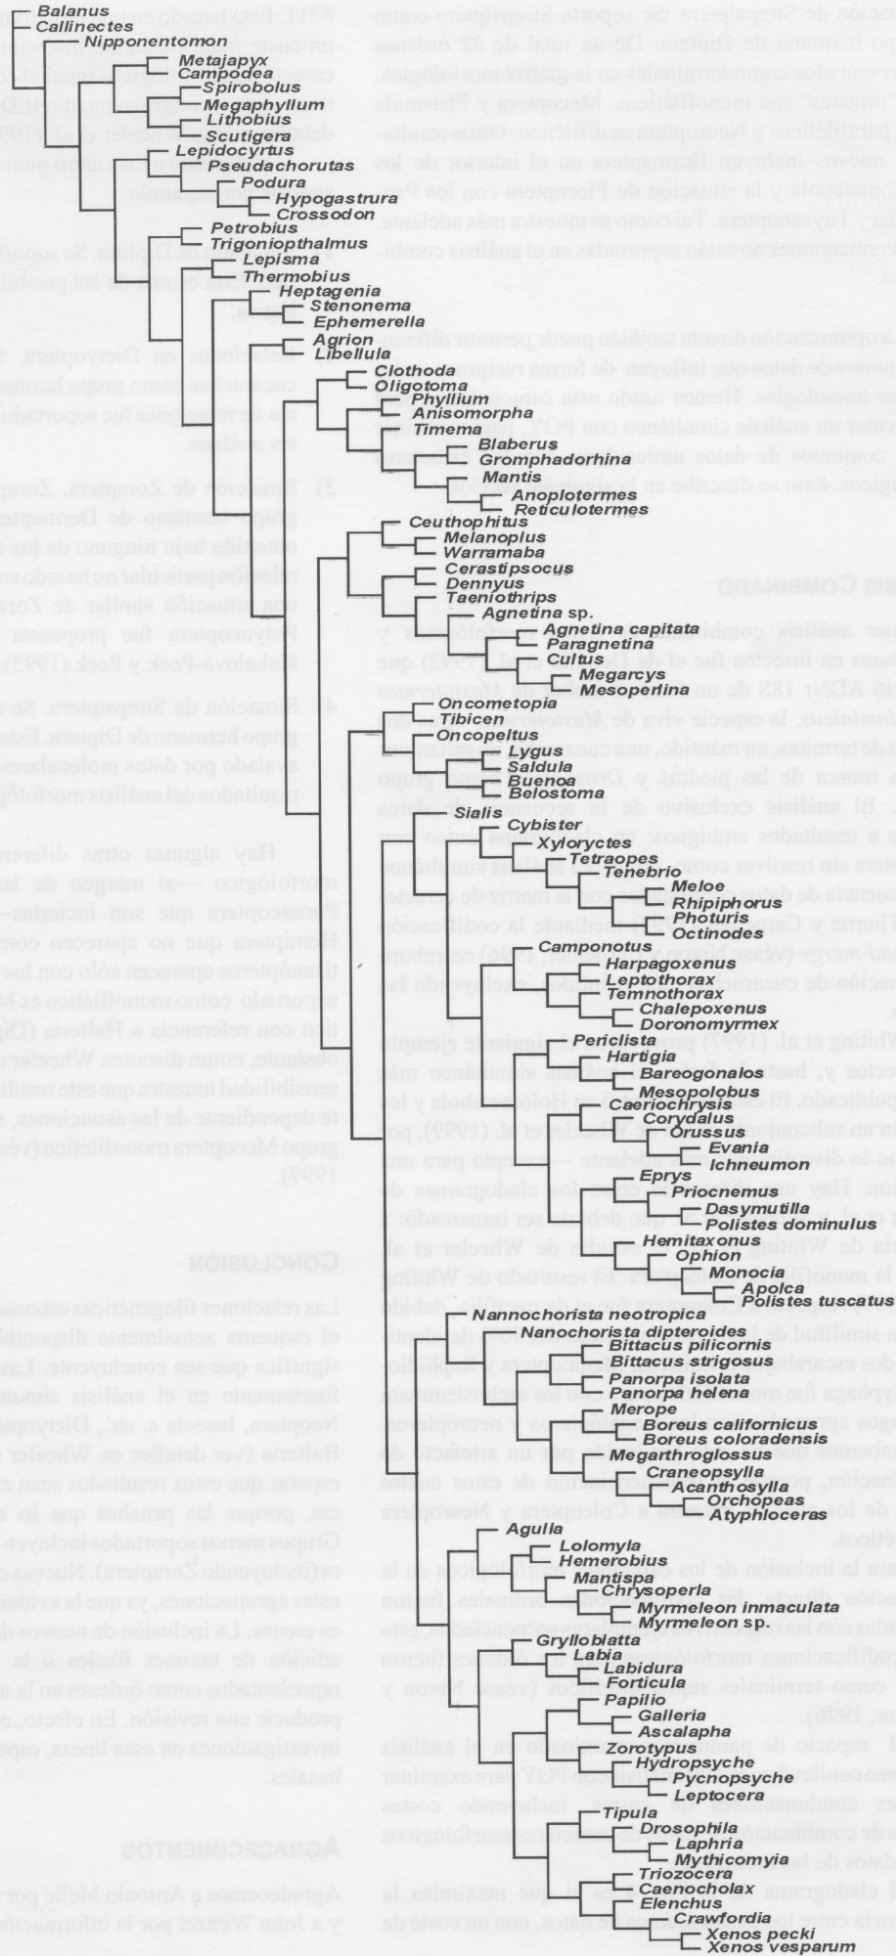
Balanus
Callinectes
Nipponentomon
Metajapyx
Campodea
Spirobolus
Megaphyllum
Lithobius
Sutigera
Lepidocyrtus
Pseudachorutas
Podura
Hypogastrura
Crossodon
Petrobius
Trigoniopthalmus
Lepisma
Thermobius
Heptagenia
Stenonema
Ephemerella
Agrion
Libellula
Clothoda
Oligotoma
Phyllium
Anisomorpha
Timema
Blaberus
Gromphadorhina
Mantis
Anoplotermes
Reticulotermes
Ceuthophitus
Melanoplus
Warramaba
Cerastipsocus
Dennyus
Taeniothrips
Agnetina sp.
Agnetina capitata
Paragnetina
Cultus
Megarcys
Mesoperlina
Oncometopia
Tibicen
Oncopeltus
Lygus
Saldula
Buenoa
Belostoma
Sialis
Cybister
Xylorycte̲s
Tetraopes
Tenebrio
Meloe
Rhipiphorus
Photuris
Octinodes
Camponotus
Harpagoxenus
Leptothorax
Temnothorax
Chalepoxenus
Doronomyrmex
Periclista
Hartigia
Bareogonalos
Mesopolobus
Caeriochrysis
Corydalus
Orussus
Evania
Ichneumon
Eprys
Priocnemus
Dasymutilla
Polistes dominulus
Hemitaxonus
Ophion
Monocia
Apoica
Polistes fuscatus
Nannochorista neotropica
Nannochorista dipteroides
Bittacus pilicornis
Bittacus strigosus
Panorpa isolata
Panorpa helena
Merope
Boreus californicus
Boreus coloradensis
Megarhyssus
Craneopsylla
Acanthopsylla
Orchopeas
Atyphloceras
Agulla
Lolomyia
Hemerobius
Mantispa
Chrysoperla
Myrmeleon inmaculata
Myrmeleon sp.
Gryllobiatta
Labia
Labidura
Forficula
Papilio
Galleria
Ascalapha
Zorotypus
Hydropsyche
Pycnopsyche
Leptocera
Tipula
Drosophila
Laphria
Mythicomyia
Triozocera
Caenocholax
Elenchus
Crawfordia
Xenos pecki
Xenos vesparum